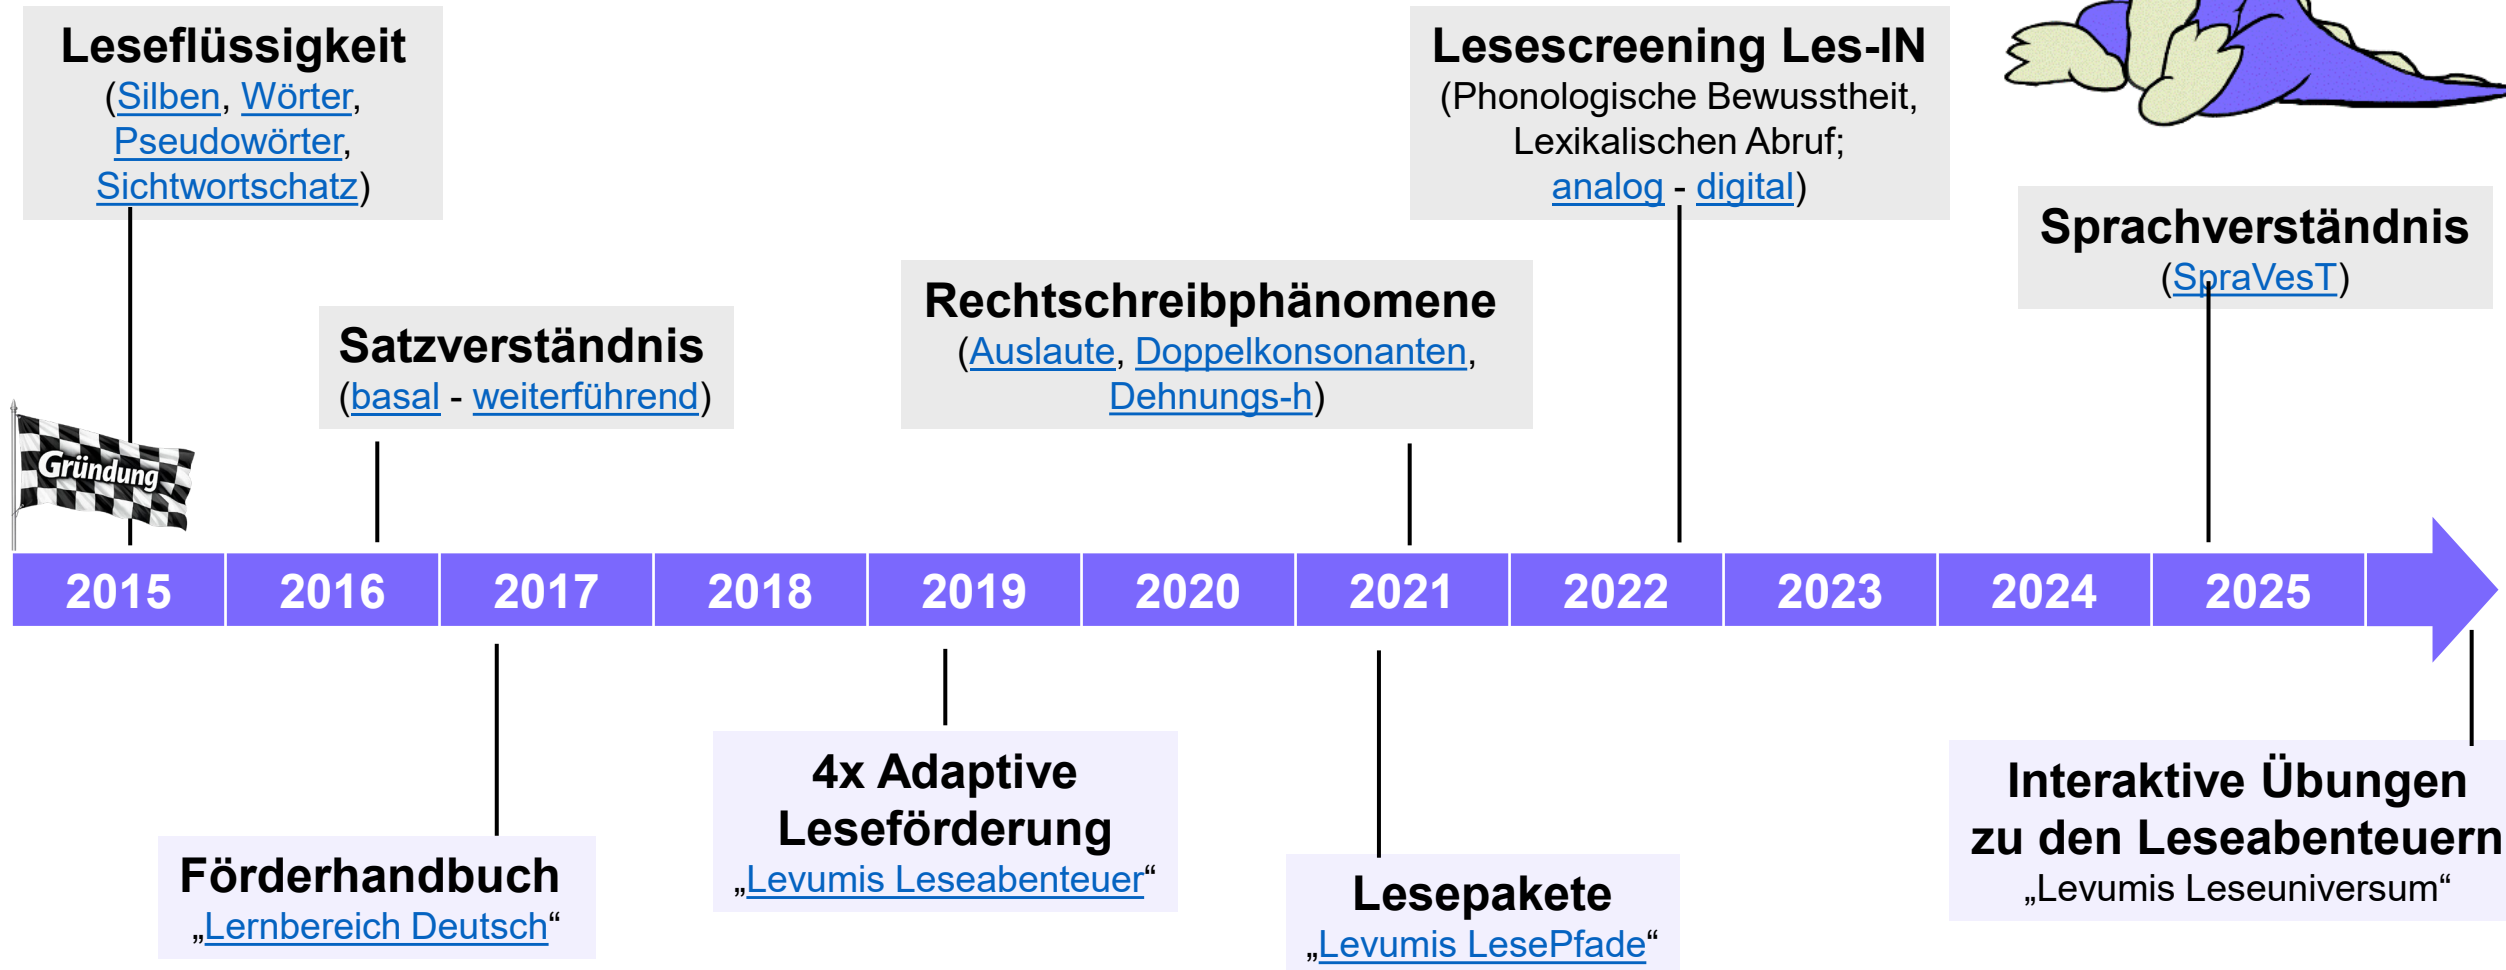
Leseflüssigkeit
(Silben, Wörter, Pseudowörter, Sichtwortschatz)

Lesescreening Les-IN
(Phonologische Bewusstheit, Lexikalischen Abruf; analog - digital)

Sprachverständnis
(SpraVesT)

Rechtschreibphänomene
(Auslaute, Doppelkonsonanten, Dehnungs-h)

Satzverständnis
(basal - weiterführend)

Gründung

| 2015 | 2016 | 2017 | 2018 | 2019 | 2020 | 2021 | 2022 | 2023 | 2024 | 2025 |
|---|---|---|---|---|---|---|---|---|---|---|

4x Adaptive Leseförderung
„Levumis Leseabenteuer“

Interaktive Übungen zu den Leseabenteuern
„Levumis Leseuniversum“

Förderhandbuch
„Lernbereich Deutsch“

Lesepakete
„Levumis LesePfade“